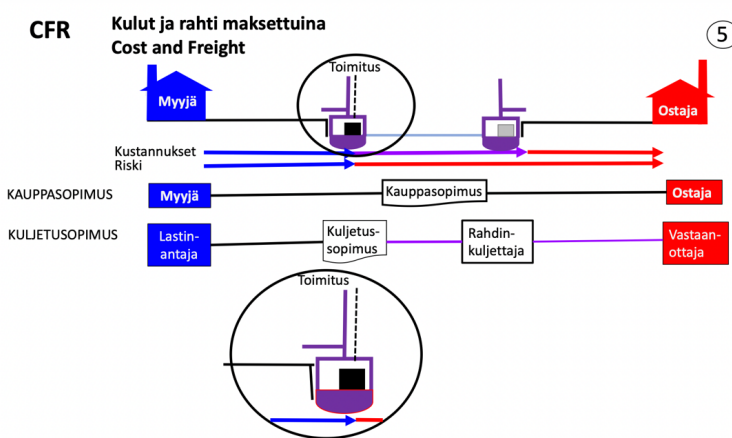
CFR

Kulut ja rahti maksettuina
Cost and Freight

5

Toimitus

Myyjä

Ostaja

Kustannukset
Riski

KAUPPASOPIMUS

Myyjä

Kauppasopimus

Ostaja

KULJETUSOPIMUS

Lastinantaja

Kuljetussopimus

Rahdinkuljettaja

Vastaanottaja

Toimitus